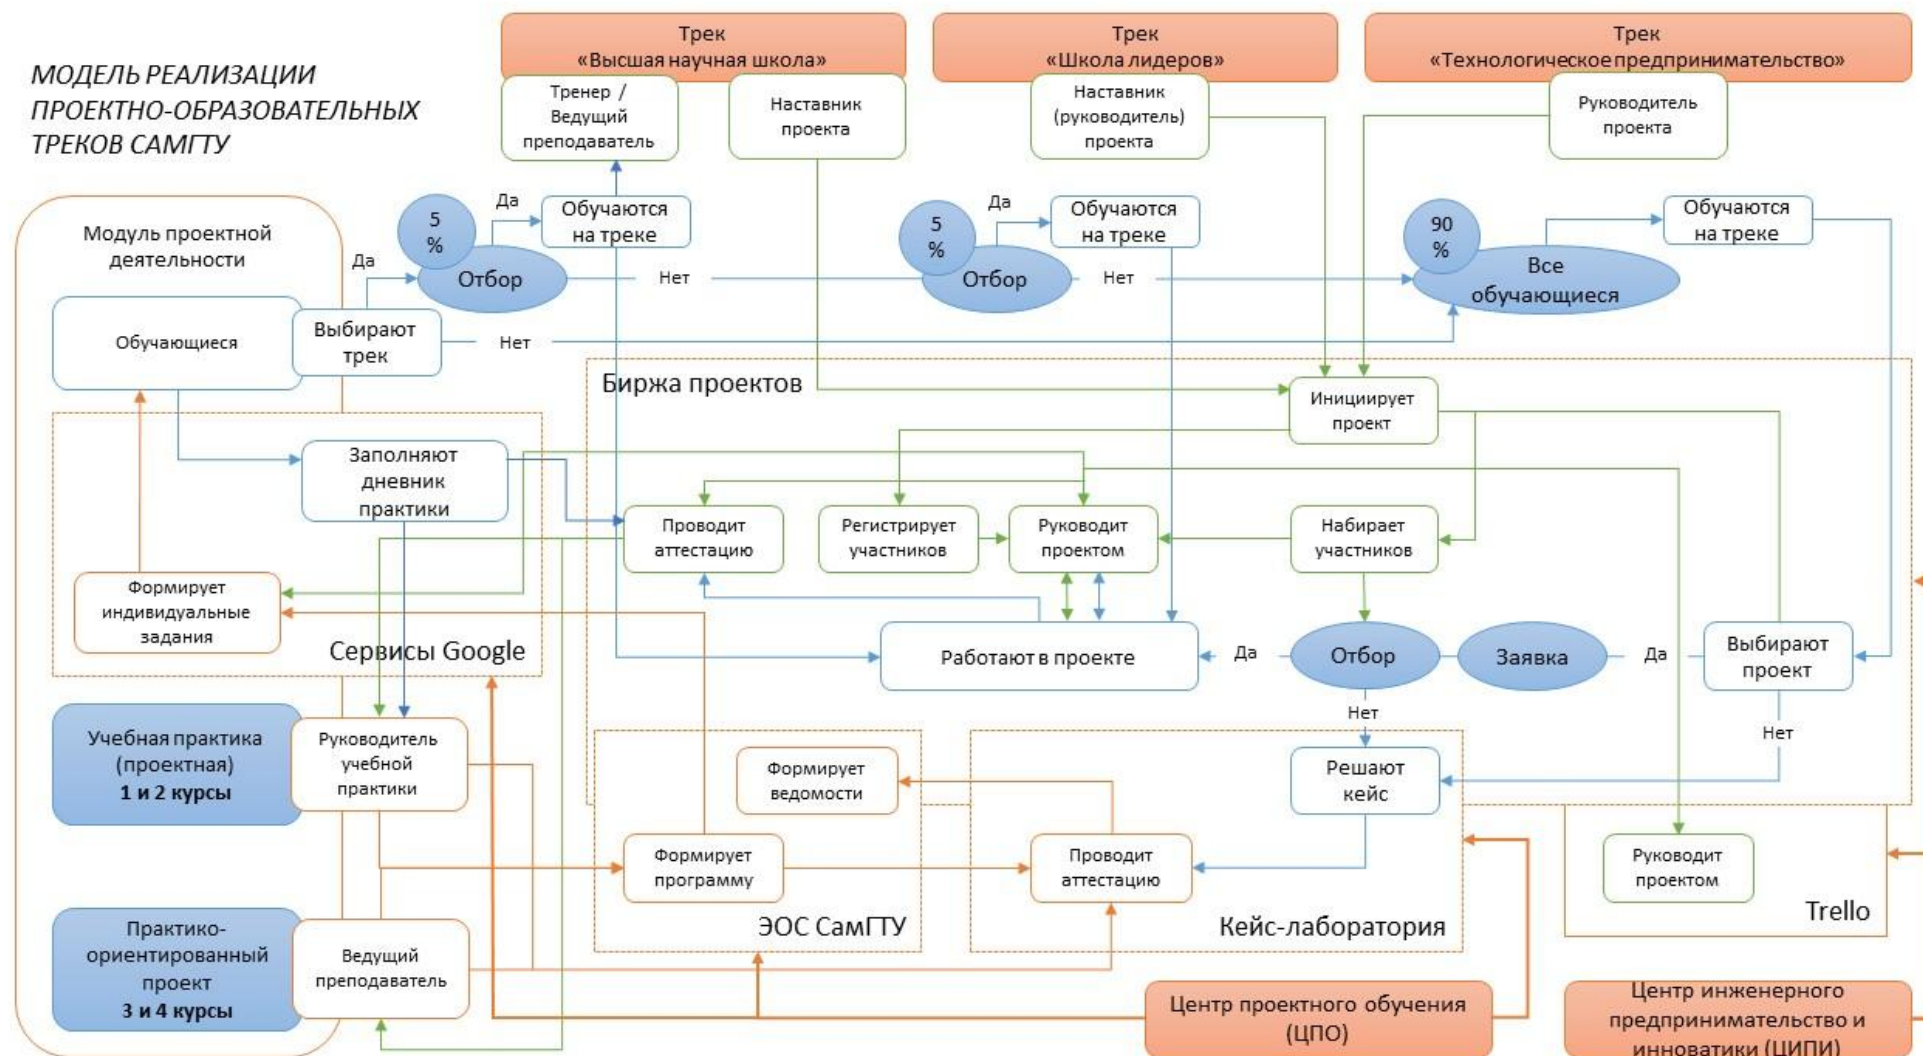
МОДЕЛЬ РЕАЛИЗАЦИИ ПРОЕКТНО-ОБРАЗОВАТЕЛЬНЫХ ТРЕКОВ САМГТУ

Трек «Высшая научная школа»

Тренер / Ведущий преподаватель

Наставник проекта

Трек «Школа лидеров»

Наставник (руководитель) проекта

Трек «Технологическое предпринимательство»

Руководитель проекта

Модуль проектной деятельности

Да

5 %

Да

Обучаются на треке

Отбор

Нет

5 %

Да

Обучаются на треке

Отбор

Нет

90 %

Обучаются на треке

Все обучающиеся

Обучающиеся

Выбирают трек

Нет

Биржа проектов

Инициирует проект

Заполняют дневник практики

Проводит аттестацию

Регистрирует участников

Руководит проектом

Набирает участников

Формирует индивидуальные задания

Сервисы Google

Работают в проекте

Да

Отбор

Заявка

Да

Выбирают проект

Нет

Нет

Учебная практика (проектная) 1 и 2 курсы

Руководитель учебной практики

Формирует ведомости

Решают кейс

Формирует программу

Проводит аттестацию

Руководит проектом

ЭОС СамГТУ

Кейс-лаборатория

Trello

Практико-ориентированный проект 3 и 4 курсы

Ведущий преподаватель

Центр проектного обучения (ЦПО)

Центр инженерного предпринимательство и инноватики (ЦИПИ)